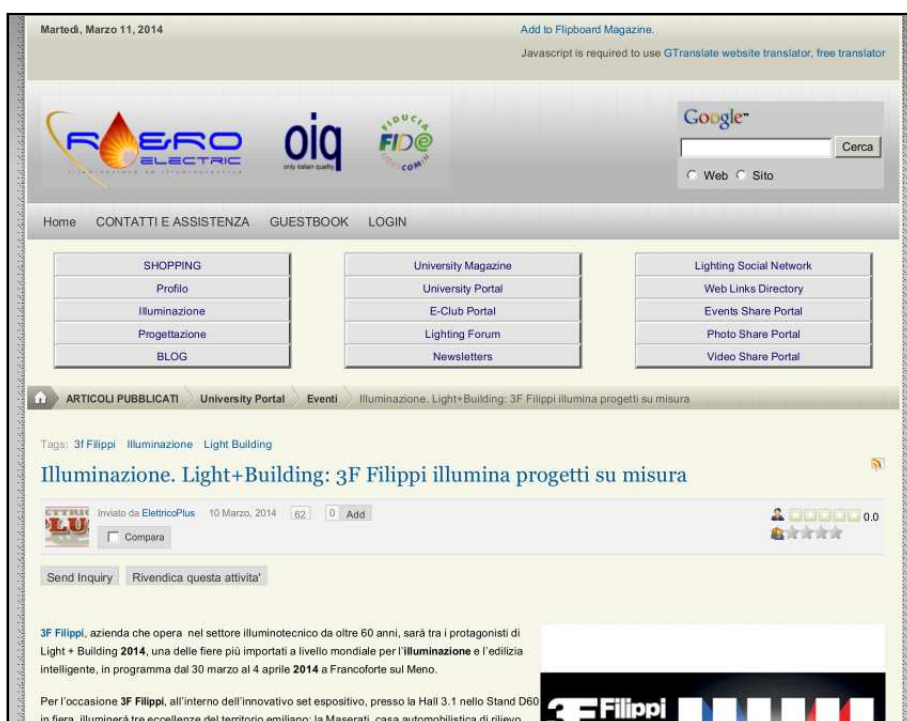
Martedì, Marzo 11, 2014

Add to Flipboard Magazine.

Javascript is required to use GTranslate website translator, free translator

RAERO ELECTRIC

oiq
only italian quality

FIDUCIA FID@ COM

Google
Cerca
Web Sito

Home CONTATTI E ASSISTENZA GUESTBOOK LOGIN

| SHOPPING | University Magazine | Lighting Social Network |
|---|---|---|
| Profilo | University Portal | Web Links Directory |
| Illuminazione | E-Club Portal | Events Share Portal |
| Progettazione | Lighting Forum | Photo Share Portal |
| BLOG | Newsletters | Video Share Portal |

ARTICOLI PUBBLICATI University Portal Eventi Illuminazione. Light+Building: 3F Filippi illumina progetti su misura

Tags: 3f Filippi Illuminazione Light Building

Illuminazione. Light+Building: 3F Filippi illumina progetti su misura

Inviato da ElettricoPlus 10 Marzo, 2014 62 0 Add

Compara

0.0

Send Inquiry Rivendica questa attivita'

3F Filippi, azienda che opera nel settore illuminotecnico da oltre 60 anni, sarà tra i protagonisti di Light + Building 2014, una delle fiere più importati a livello mondiale per l'illuminazione e l'edilizia intelligente, in programma dal 30 marzo al 4 aprile 2014 a Francoforte sul Meno.

Per l'occasione 3F Filippi, all'interno dell'innovativo set espositivo, presso la Hall 3.1 nello Stand D60 in fiera, illuminerà tre eccellenze del territorio emiliano: la Maserati, casa automobilistica di rilievo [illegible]

3F Filippi